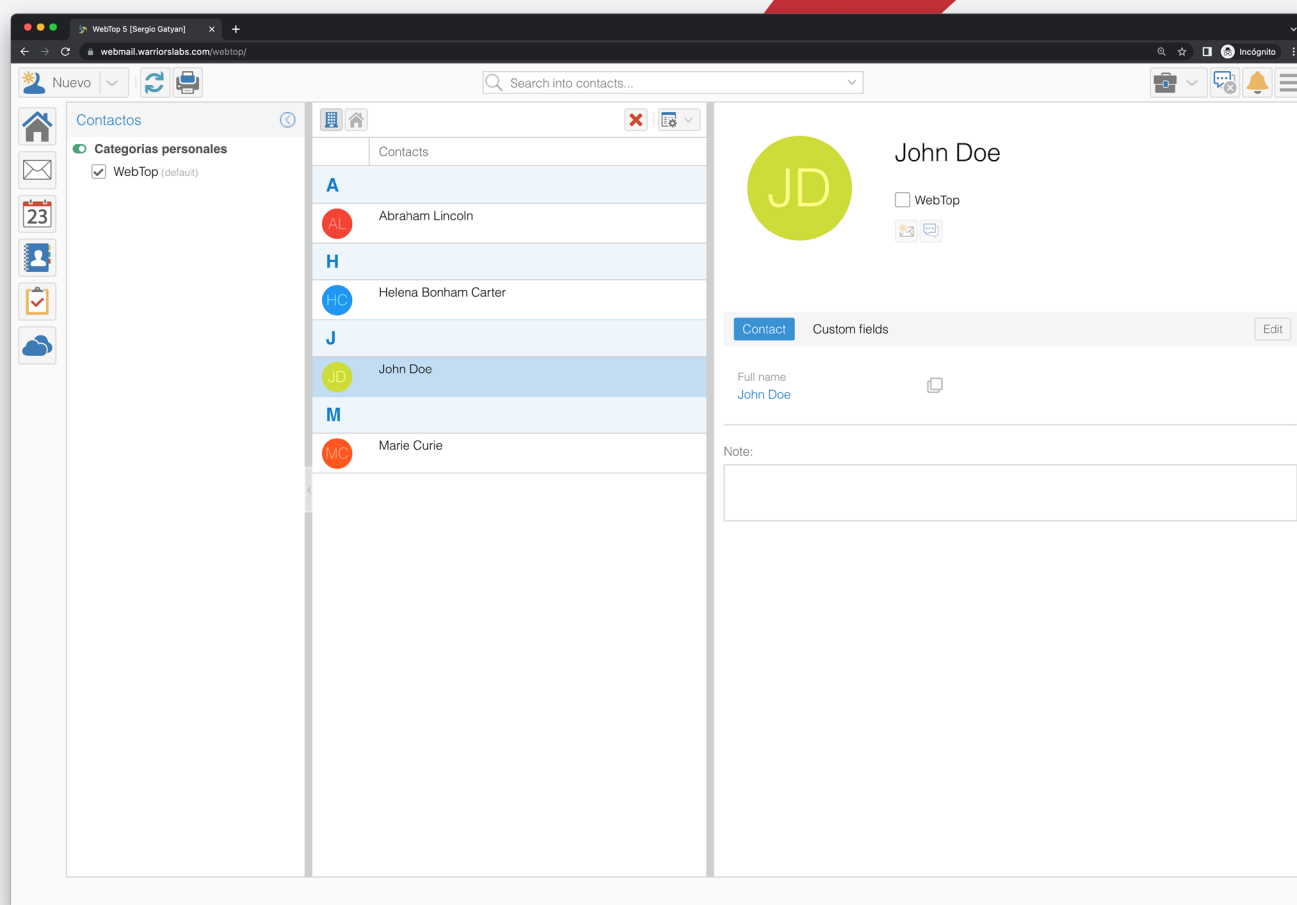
WebTop 5 [Sergio Gatyan]
webmail.warriorslabs.com/webtop/
Incógnito

Nuevo
Search into contacts...

Contactos
Categorias personales
WebTop (default)

23

Contacts
A
AL Abraham Lincoln
H
HC Helena Bonham Carter
J
JD John Doe
M
MC Marie Curie

JD
John Doe
WebTop

Contact
Custom fields
Edit

Full name
John Doe

Note: